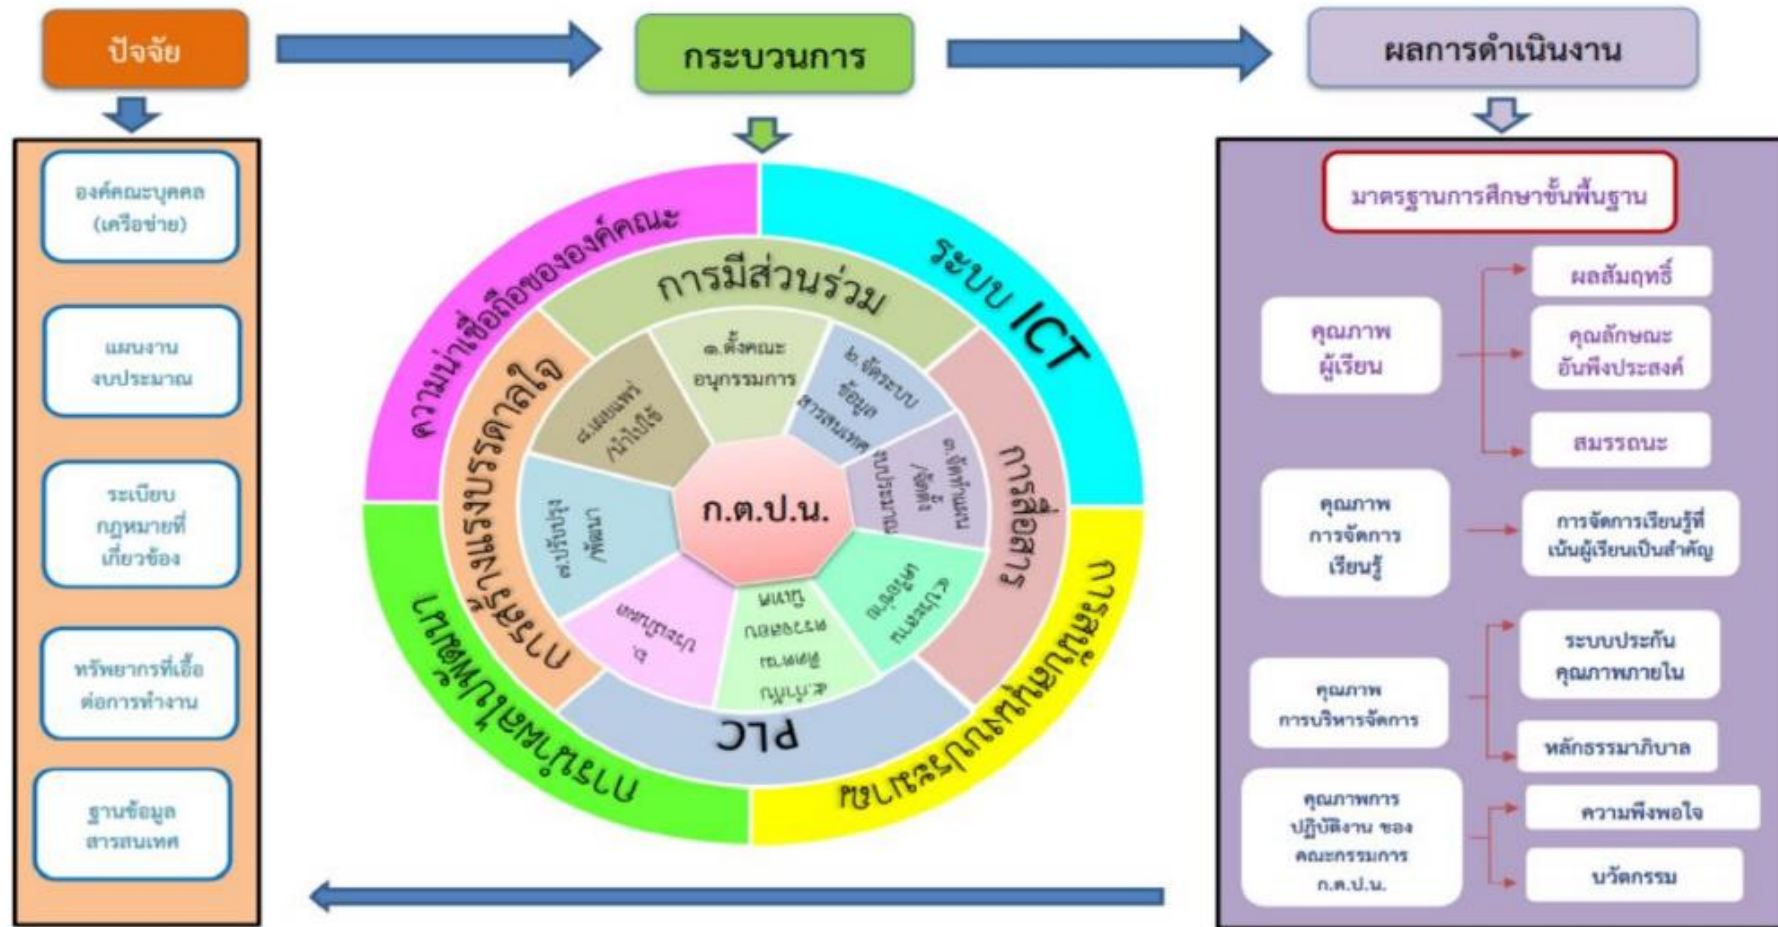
ปัจจัย

กระบวนการ

ผลการดำเนินงาน

องค์คณะบุคคล (เครือข่าย)

แผนงาน งบประมาณ

ระเบียบ กฎหมายที่เกี่ยวข้อง

ทรัพยากรที่เอื้อต่อการทำงาน

ฐานข้อมูล สารสนเทศ

ความน่าเชื่อถือขององค์คณะ

ระบบ ICT

การมีส่วนร่วม

การสร้างแรงบรรดาลใจ

การสื่อสาร

การรู้เท่าทันเทคโนโลยี

ระบบการเผยแพร่

PLC

๑.ตั้งคณะ อนุกรรมการ

๒.จัดระบบ ข้อมูล สารสนเทศ

๓.จัดทำแผน /จัดตั้ง งบประมาณ

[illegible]

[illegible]

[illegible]

๗.ปรับปรุง /พัฒนา

๘.เผยแพร่ /นำไปใช้

ก.ต.ป.น.

มาตรฐานการศึกษาขั้นพื้นฐาน

คุณภาพ ผู้เรียน

ผลสัมฤทธิ์

คุณลักษณะ อันพึงประสงค์

สมรรถนะ

คุณภาพ การจัดการ เรียนรู้

การจัดการเรียนรู้ที่เน้นผู้เรียนเป็นสำคัญ

คุณภาพ การบริหารจัดการ

ระบบประกัน คุณภาพภายใน

หลักธรรมาภิบาล

คุณภาพการ ปฏิบัติงาน ของ คณะกรรมการ ก.ต.ป.น.

ความพึงพอใจ

นวัตกรรม